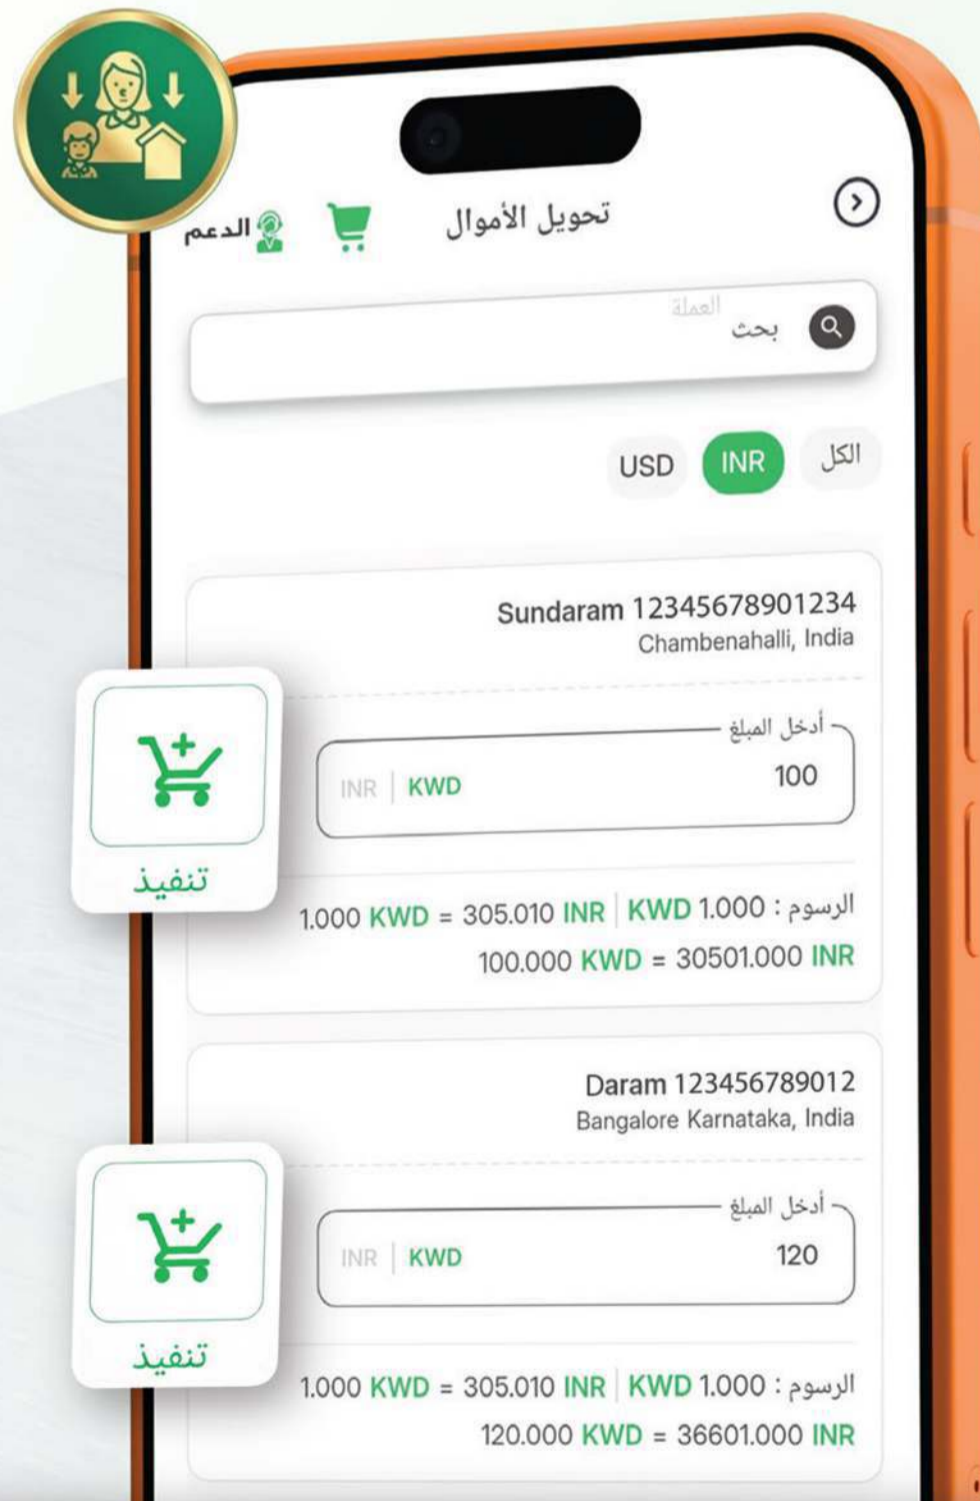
تحويل الأموال

الدعم

بحث العملة

الكل INR USD

Sundaram 12345678901234
Chambenahalli, India

أدخل المبلغ
100
INR | KWD

تنفيذ

الرسوم : 1.000 KWD | 1.000 KWD = 305.010 INR
100.000 KWD = 30501.000 INR

Daram 123456789012
Bangalore Karnataka, India

أدخل المبلغ
120
INR | KWD

تنفيذ

الرسوم : 1.000 KWD | 1.000 KWD = 305.010 INR
120.000 KWD = 36601.000 INR